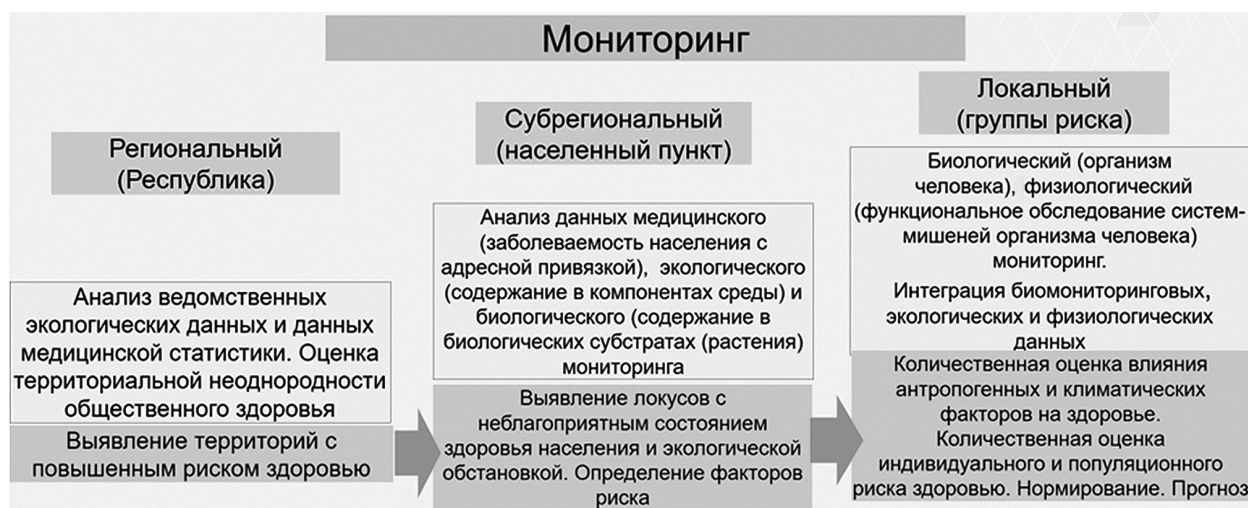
Мониторинг

Региональный (Республика)

Анализ ведомственных экологических данных и данных медицинской статистики. Оценка территориальной неоднородности общественного здоровья

Выявление территорий с повышенным риском здоровью

Субрегиональный (населенный пункт)

Анализ данных медицинского (заболеваемость населения с адресной привязкой), экологического (содержание в компонентах среды) и биологического (содержание в биологических субстратах (растения) мониторинга

Выявление локусов с неблагоприятным состоянием здоровья населения и экологической обстановкой. Определение факторов риска

Локальный (группы риска)

Биологический (организм человека), физиологический (функциональное обследование систем-мишеней организма человека) мониторинг.

Интеграция биомониторинговых, экологических и физиологических данных

Количественная оценка влияния антропогенных и климатических факторов на здоровье. Количественная оценка индивидуального и популяционного риска здоровью. Нормирование. Прогноз